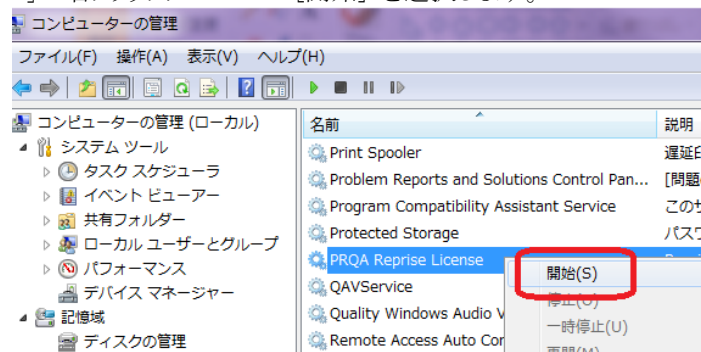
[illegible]「開始」を選択します。

コンピューターの管理

ファイル(F) 操作(A) 表示(V) ヘルプ(H)

コンピューターの管理 (ローカル)
システム ツール
タスク スケジューラ
イベント ビューアー
共有フォルダー
ローカル ユーザーとグループ
パフォーマンス
デバイス マネージャー
記憶域
ディスクの管理

名前
説明
Print Spooler
遅延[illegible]
Problem Reports and Solutions Control Pan...
[問題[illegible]
Program Compatibility Assistant Service
このサ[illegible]
Protected Storage
パスワ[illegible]
PRQA Reprise License
QAVService
Quality Windows Audio V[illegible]
Remote Access Auto Co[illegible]

開始(S)
停止(O)
一時停止(U)
再開(M)